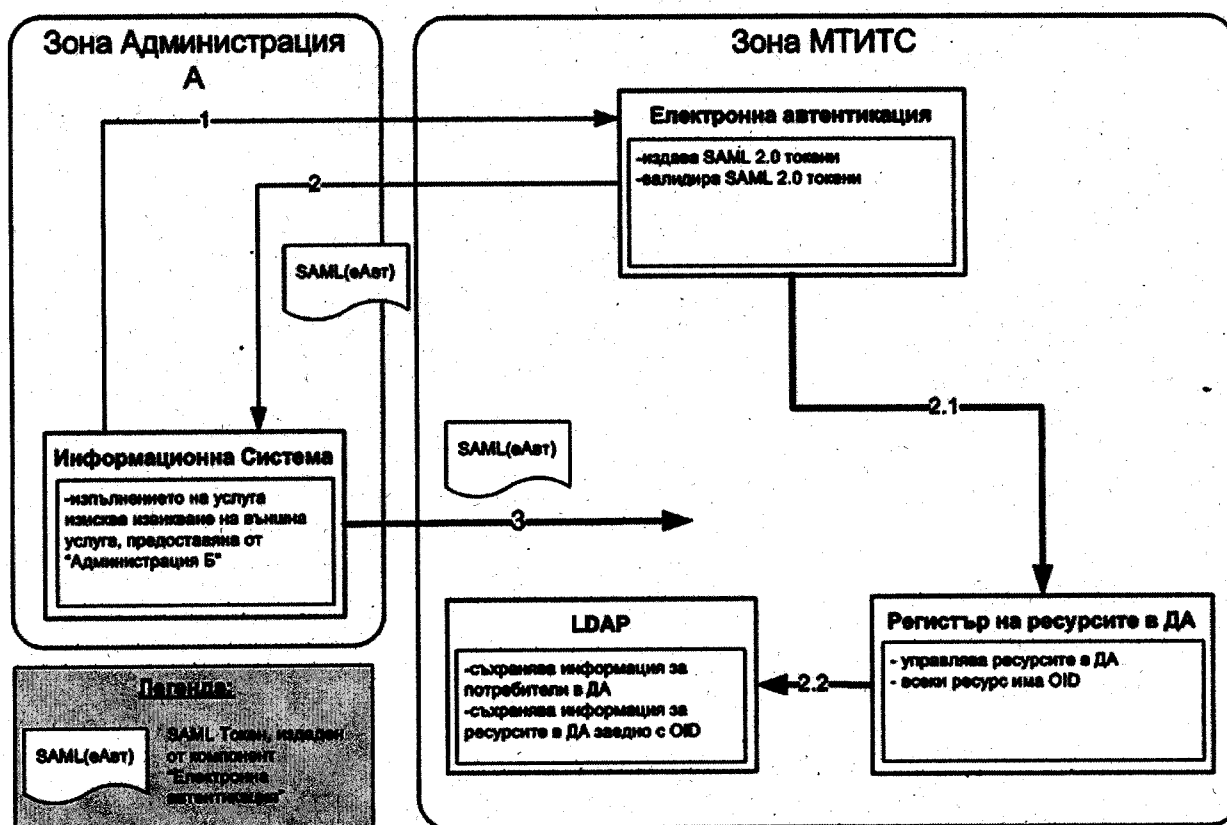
Зона Администрация А

Зона МТИТС

Електронна автентикация

-издава SAML 2.0 токени
-валидира SAML 2.0 токени

1

2

SAML(еАвт)

2.1

Информационна Система

-изпълнението на услуга изисква извикване на външна услуга, предоставяна от "Администрация Б"

SAML(еАвт)

3

LDAP

-съхранява информация за потребители в ДА
-съхранява информация за ресурсите в ДА заедно с OID

2.2

Регистър на ресурсите в ДА

- управлява ресурсите в ДА
- всеки ресурс има OID

Легенда:

SAML(еАвт)

SAML Токен, издаден от компонент "Електронна автентикация"